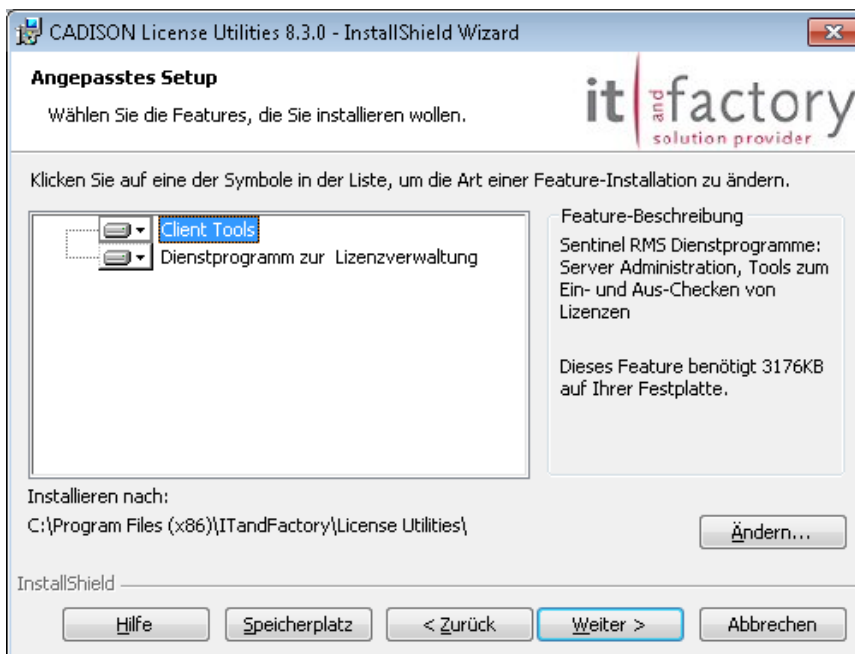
CADISON License Utilities 8.3.0 - InstallShield Wizard

Angepasstes Setup

Wählen Sie die Features, die Sie installieren wollen.

it and factory
solution provider

Klicken Sie auf eine der Symbole in der Liste, um die Art einer Feature-Installation zu ändern.

Client Tools
Dienstprogramm zur Lizenzverwaltung

Feature-Beschreibung

Sentinel RMS Dienstprogramme: Server Administration, Tools zum Ein- und Aus-Checken von Lizenzen

Dieses Feature benötigt 3176KB auf Ihrer Festplatte.

Installieren nach:
C:\Program Files (x86)\ITandFactory\License Utilities\

Ändern...

InstallShield

Hilfe

Speicherplatz

< Zurück

Weiter >

Abbrechen